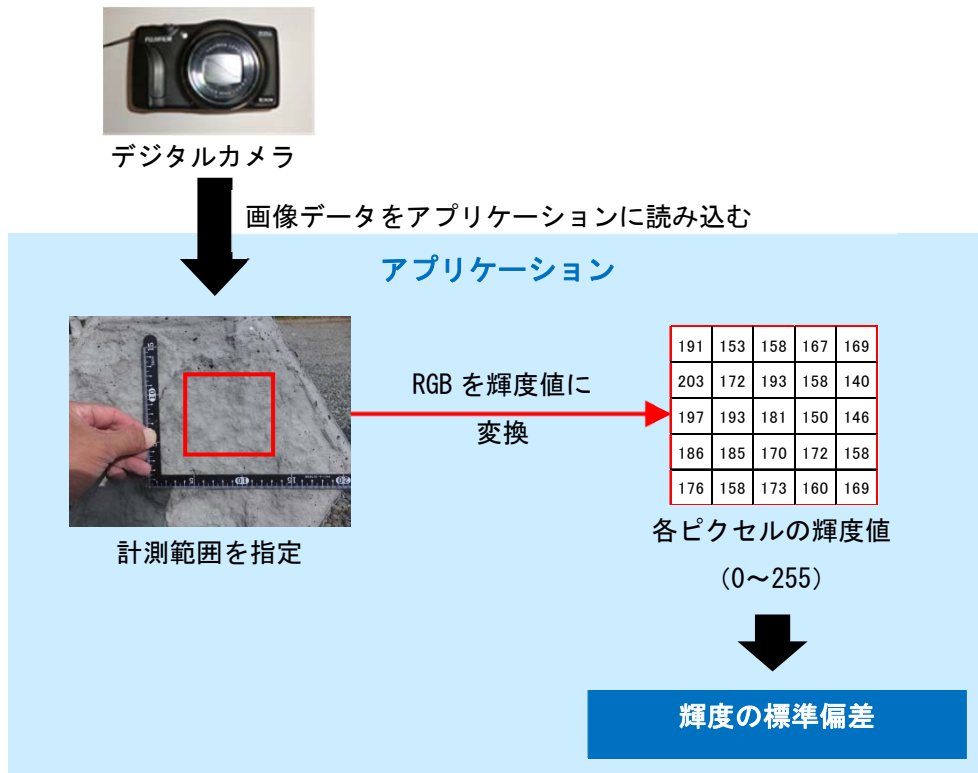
デジタルカメラ

画像データをアプリケーションに読み込む

アプリケーション

RGB を輝度値に変換

| 191 | 153 | 158 | 167 | 169 |
|---|---|---|---|---|
| 203 | 172 | 193 | 158 | 140 |
| 197 | 193 | 181 | 150 | 146 |
| 186 | 185 | 170 | 172 | 158 |
| 176 | 158 | 173 | 160 | 169 |

計測範囲を指定

各ピクセルの輝度値

（0～255）

輝度の標準偏差